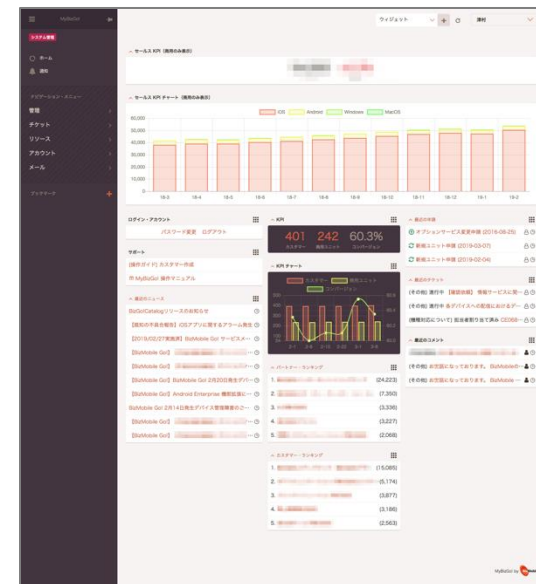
MyBizGol

システム管理

ホーム

通知

ナビゲーション・メニュー

管理

チケット

リソース

アカウント

メール

ブックマーク

ウィジェット

連絡

セールス KPI（用件のみ表示）

セールス KPI チャート（用件のみ表示）

iOS Android Windows MacOS

60,000
50,000
40,000
30,000
20,000
10,000
0

18-3 18-4 18-5 18-6 18-7 18-8 18-9 18-10 18-11 18-12 19-1 19-2

ログイン・アカウント

パスワード変更 ログアウト

サポート

[操作ガイド] カスタマー作成

MyBizGol 操作マニュアル

最近のニュース

BizGolCatalogリリースのお知らせ

【既知の不具合報告】iOSアプリに関するアラーム発生

【2019/02/27実施済】BizMobile Go! サービスメ…

【BizMobile Go!】

【BizMobile Go!】

【BizMobile Go!】BizMobile Go! 2月20日発生デバ…

【BizMobile Go!】Android Enterprise 機能拡張に…

BizMobile Go! 2月14日発生デバイス管理障害のご…

【BizMobile Go!】

【BizMobile Go!】

KPI

401 カスタマー 242 販売ユニット 60.3% コンバージョン

KPI チャート

カスタマー 販売ユニット コンバージョン

パートナー・ランキング

1. (24,223)
2. (7,350)
3. (3,336)
4. (3,227)
5. (2,068)

カスタマー・ランキング

1. (15,085)
2. (5,174)
3. (3,877)
4. (3,186)
5. (2,563)

最近の申請

オプションサービス変更申請 (2018-06-25)

新規ユニット申請 (2019-03-07)

新規ユニット申請 (2019-02-04)

最近のチケット

[その他] 進行中 【確認依頼】 情報サービスに関…

[その他] 進行中 各デバイスへの配信におけるデー…

[機能対応について] 拡張者割当て済み CD369 …

最近のコメント

[その他] お世話になっております。BizMobile…

[その他] お世話になっております。BizMobile…

MyBizGol by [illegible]